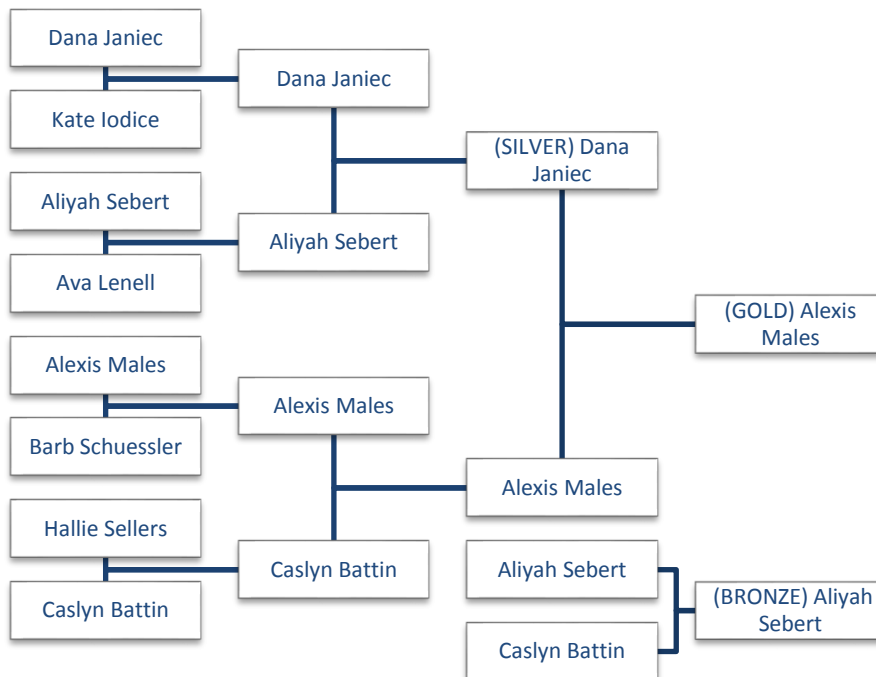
Dana Janiec

Kate Iodice

Aliyah Sebert

Ava Lenell

Alexis Males

Barb Schuessler

Hallie Sellers

Caslyn Battin

Dana Janiec

Aliyah Sebert

Alexis Males

Caslyn Battin

(SILVER) Dana Janiec

Alexis Males

(GOLD) Alexis Males

Aliyah Sebert

Caslyn Battin

(BRONZE) Aliyah Sebert